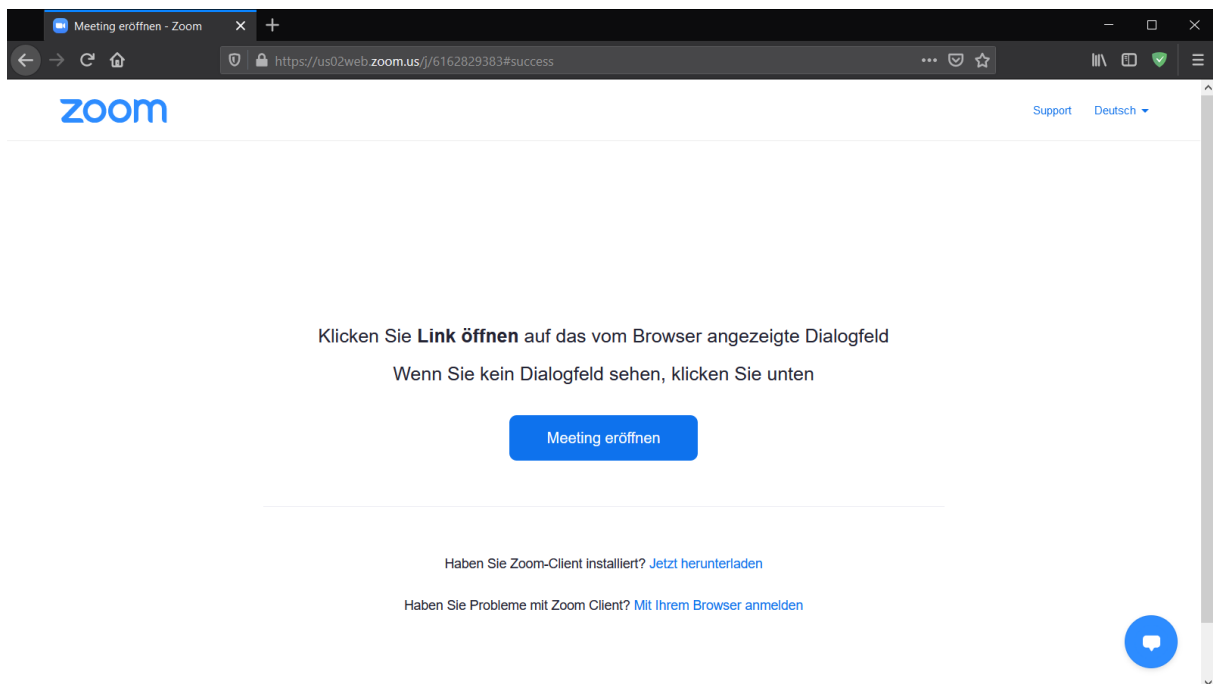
Meeting eröffnen - Zoom

https://us02web.zoom.us/j/6162829383#success

zoom

Support Deutsch

Klicken Sie **Link öffnen** auf das vom Browser angezeigte Dialogfeld

Wenn Sie kein Dialogfeld sehen, klicken Sie unten

Meeting eröffnen

Haben Sie Zoom-Client installiert? Jetzt herunterladen

Haben Sie Probleme mit Zoom Client? Mit Ihrem Browser anmelden